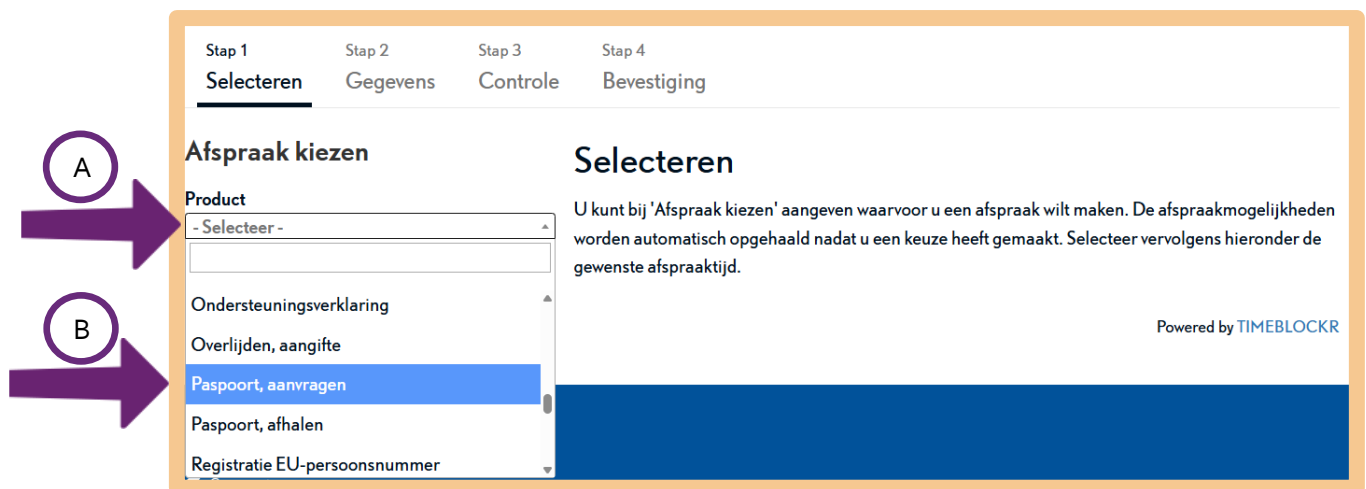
Stap 1
Selecteren

Stap 2
Gegevens

Stap 3
Controle

Stap 4
Bevestiging

A

Afspraak kiezen

Product

- Selecteer -

B

Ondersteuningsverklaring

Overlijden, aangifte

Paspoort, aanvragen

Paspoort, afhalen

Registratie EU-persoonsnummer

Selecteren

U kunt bij 'Afspraak kiezen' aangeven waarvoor u een afspraak wilt maken. De afspraakmogelijkheden worden automatisch opgehaald nadat u een keuze heeft gemaakt. Selecteer vervolgens hieronder de gewenste afspraaktijd.

Powered by TIMEBLOCKR